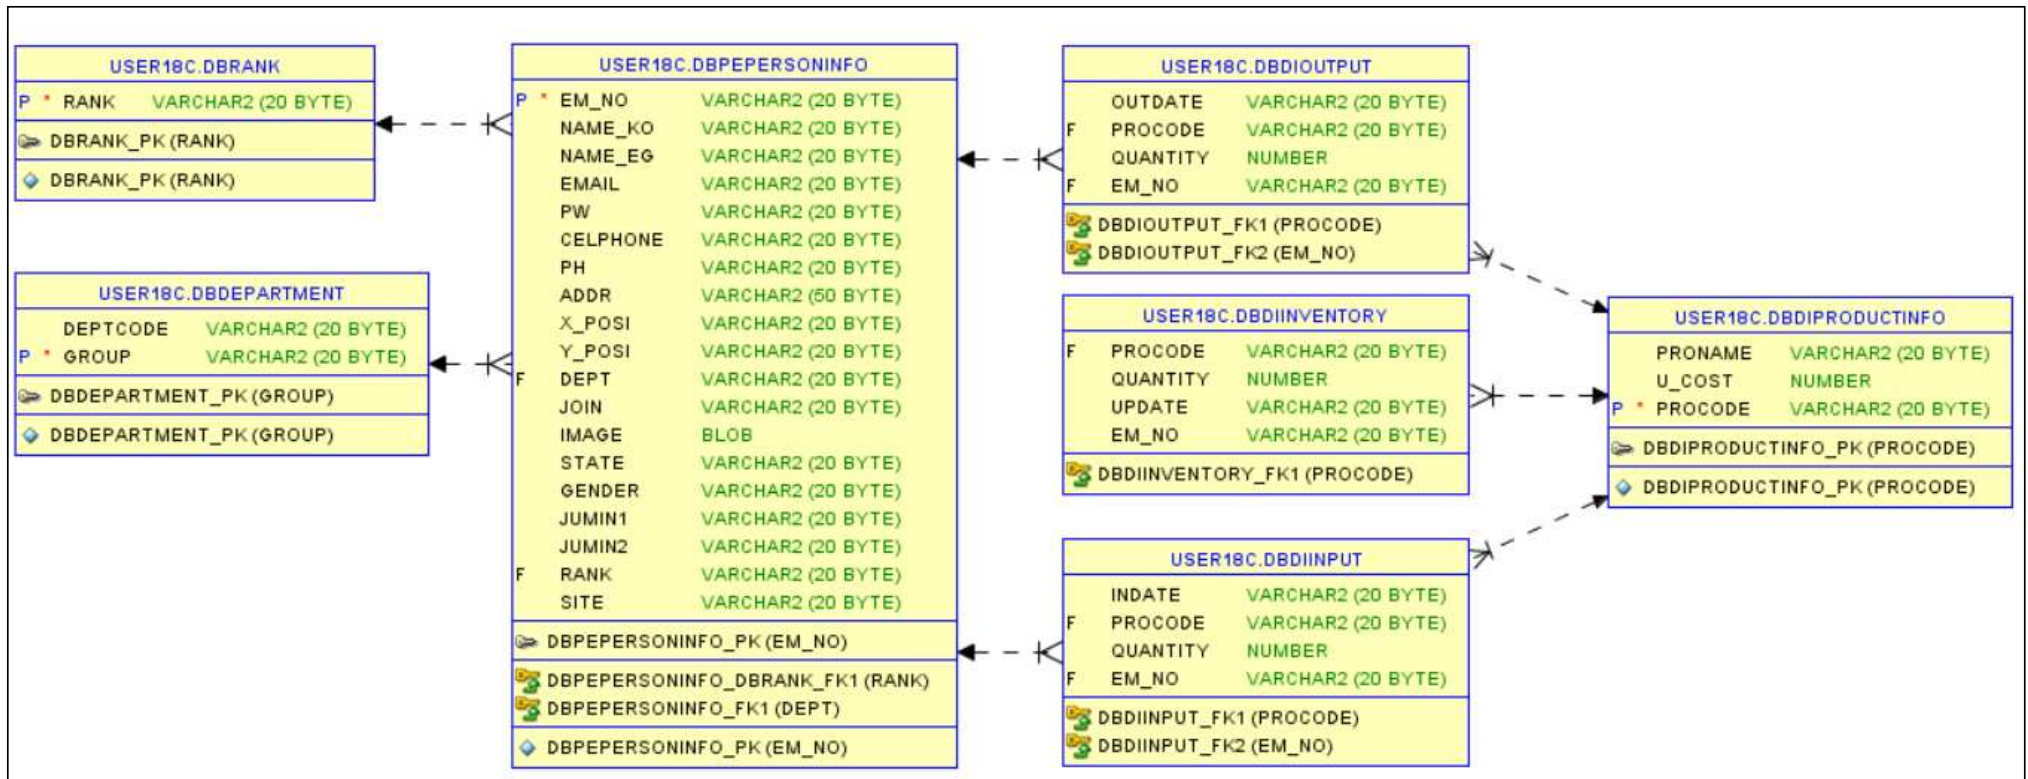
USER18C.DBRANK

P * RANK VARCHAR2 (20 BYTE)

DBRANK_PK (RANK)

DBRANK_PK (RANK)

USER18C.DBDEPARTMENT

DEPTCODE VARCHAR2 (20 BYTE)
P * GROUP VARCHAR2 (20 BYTE)

DBDEPARTMENT_PK (GROUP)

DBDEPARTMENT_PK (GROUP)

USER18C.DBPEPERSONINFO

P * EM_NO VARCHAR2 (20 BYTE)
NAME_KO VARCHAR2 (20 BYTE)
NAME_EG VARCHAR2 (20 BYTE)
EMAIL VARCHAR2 (20 BYTE)
PW VARCHAR2 (20 BYTE)
CELPHONE VARCHAR2 (20 BYTE)
PH VARCHAR2 (20 BYTE)
ADDR VARCHAR2 (50 BYTE)
X_POSI VARCHAR2 (20 BYTE)
Y_POSI VARCHAR2 (20 BYTE)
F DEPT VARCHAR2 (20 BYTE)
JOIN VARCHAR2 (20 BYTE)
IMAGE BLOB
STATE VARCHAR2 (20 BYTE)
GENDER VARCHAR2 (20 BYTE)
JUMIN1 VARCHAR2 (20 BYTE)
JUMIN2 VARCHAR2 (20 BYTE)
F RANK VARCHAR2 (20 BYTE)
SITE VARCHAR2 (20 BYTE)

DBPEPERSONINFO_PK (EM_NO)

DBPEPERSONINFO_DBRANK_FK1 (RANK)
DBPEPERSONINFO_FK1 (DEPT)

DBPEPERSONINFO_PK (EM_NO)

USER18C.DBDIOUTPUT

OUTDATE VARCHAR2 (20 BYTE)
F PROCODE VARCHAR2 (20 BYTE)
QUANTITY NUMBER
F EM_NO VARCHAR2 (20 BYTE)

DBDIOUTPUT_FK1 (PROCODE)
DBDIOUTPUT_FK2 (EM_NO)

USER18C.DBDIINVENTORY

F PROCODE VARCHAR2 (20 BYTE)
QUANTITY NUMBER
UPDATE VARCHAR2 (20 BYTE)
EM_NO VARCHAR2 (20 BYTE)

DBDIINVENTORY_FK1 (PROCODE)

USER18C.DBDIINPUT

INDATE VARCHAR2 (20 BYTE)
F PROCODE VARCHAR2 (20 BYTE)
QUANTITY NUMBER
F EM_NO VARCHAR2 (20 BYTE)

DBDIINPUT_FK1 (PROCODE)
DBDIINPUT_FK2 (EM_NO)

USER18C.DBDIPRODUCTINFO

PRONAME VARCHAR2 (20 BYTE)
U_COST NUMBER
P * PROCODE VARCHAR2 (20 BYTE)

DBDIPRODUCTINFO_PK (PROCODE)

DBDIPRODUCTINFO_PK (PROCODE)